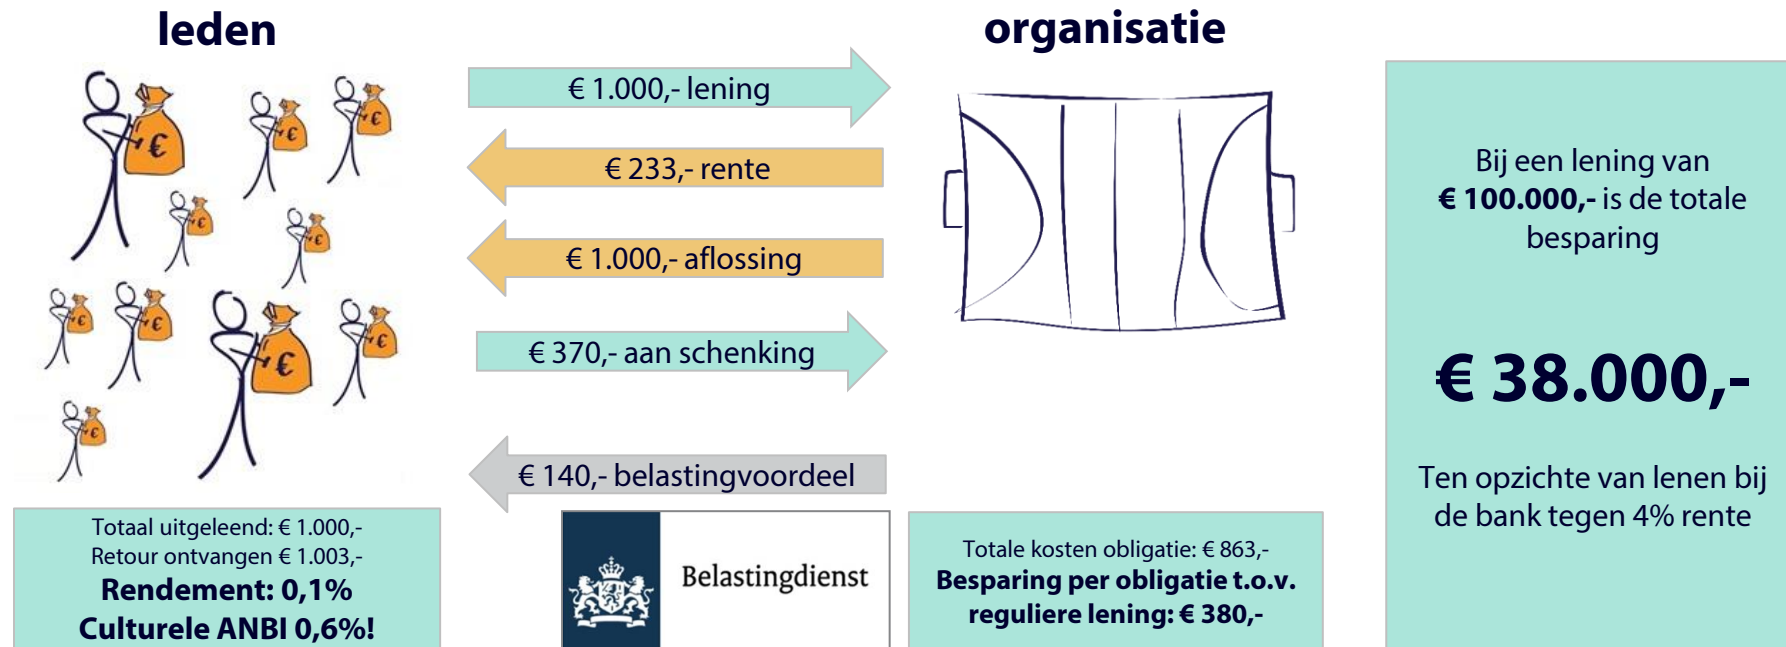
leden

organisatie

€ 1.000,- lening

€ 233,- rente

€ 1.000,- aflossing

€ 370,- aan schenking

€ 140,- belastingvoordeel

Bij een lening van **€ 100.000,-** is de totale besparing

**€ 38.000,-**

Ten opzichte van lenen bij de bank tegen 4% rente

Totaal uitgeleend: € 1.000,-
Retour ontvangen € 1.003,-
**Rendement: 0,1%**
**Culturele ANBI 0,6%!**

Belastingdienst

Totale kosten obligatie: € 863,-
**Besparing per obligatie t.o.v. reguliere lening: € 380,-**